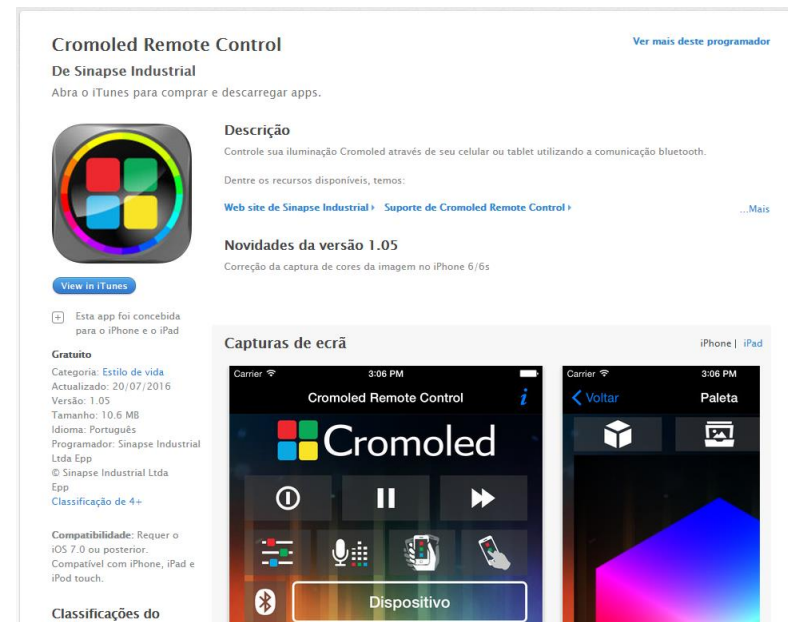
Cromoled Remote Control

De Sinapse Industrial

Abra o iTunes para comprar e descarregar apps.

Ver mais deste programador

View in iTunes

Esta app foi concebida para o iPhone e o iPad

Gratuito

Categoria: Estilo de vida
Actualizado: 20/07/2016
Versão: 1.05
Tamanho: 10,6 MB
Idioma: Português
Programador: Sinapse Industrial Ltda Epp
© Sinapse Industrial Ltda Epp
Classificação de 4+

Compatibilidade: Requer o iOS 7.0 ou posterior. Compatível com iPhone, iPad e iPod touch.

Classificações do

Descrição

Controle sua iluminação Cromoled através de seu celular ou tablet utilizando a comunicação bluetooth.

Dentre os recursos disponíveis, temos:

Web site de Sinapse Industrial ▸ Suporte de Cromoled Remote Control ▸

...Mais

Novidades da versão 1.05

Correção da captura de cores da imagem no iPhone 6/6s

Capturas de ecrã

iPhone | iPad

Carrier 3:06 PM
Cromoled Remote Control
Cromoled
Dispositivo

Carrier 3:06 PM
Voltar Paleta